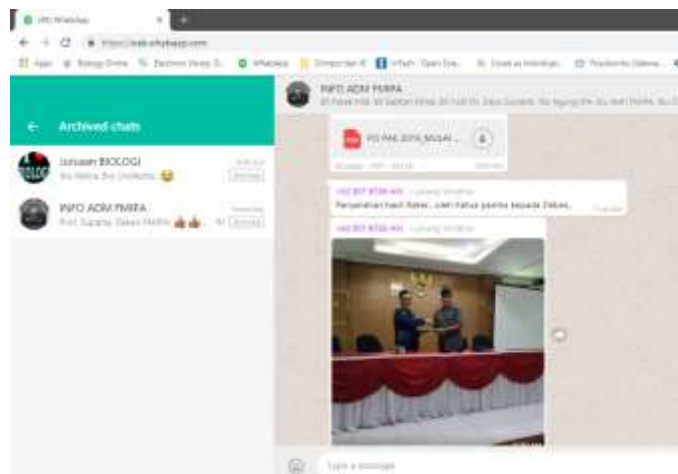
(49) WhatsApp

https://web.whatsapp.com

Apps  Biologi Online  Electronic library  WhatsApp  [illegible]  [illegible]  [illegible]  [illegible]

Archived chats

Jurusan BIOLOGI
Ibu Rektor, Ibu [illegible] 😂
ARCHIVED

INFO ADM FMIPA
Prof. Suparno Dekan FMIPA 👍🏽👍🏽
ARCHIVED

INFO ADM FMIPA
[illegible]

PD PAK 2019_MUSAI...

+62 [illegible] ~ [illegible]
Penyerahan hasil Rakor, oleh ketua panitia kepada Dekan...

+62 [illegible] ~ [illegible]

Type a message